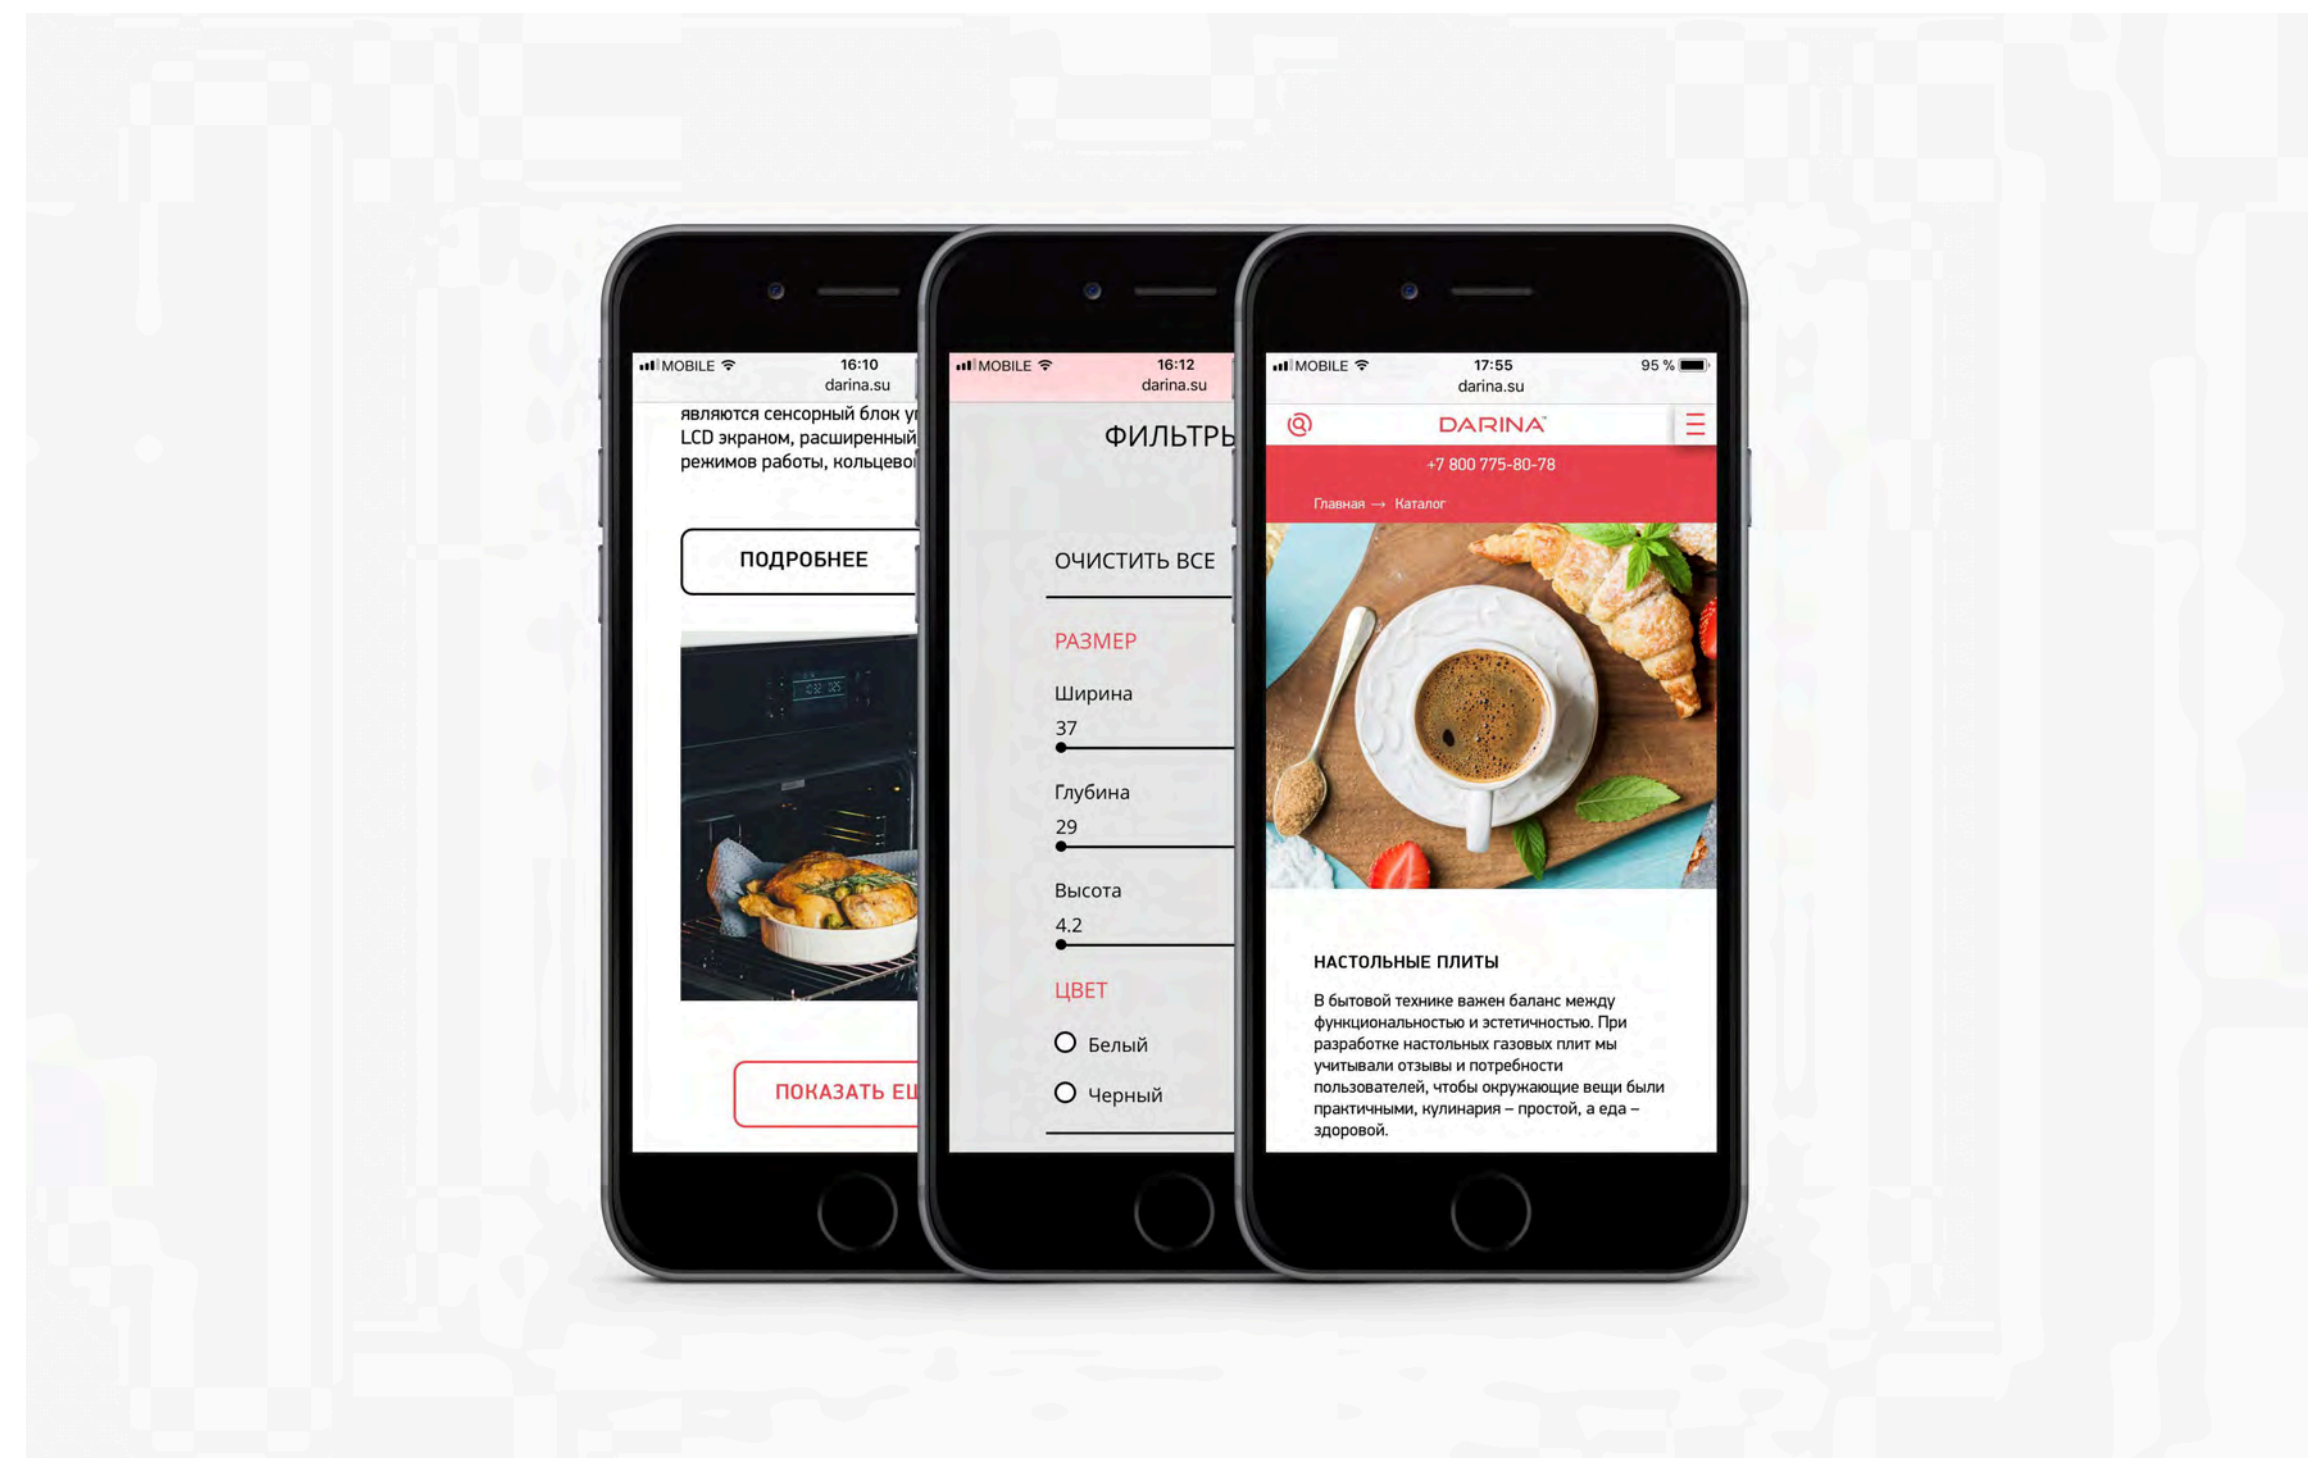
MOBILE 16:10
darina.su

являются сенсорный блок у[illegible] LCD экраном, расширенный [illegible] режимов работы, кольцево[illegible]

ПОДРОБНЕЕ

ПОКАЗАТЬ ЕЩ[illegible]

MOBILE 16:12
darina.su

ФИЛЬТР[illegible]

ОЧИСТИТЬ ВСЕ

РАЗМЕР

Ширина
37

Глубина
29

Высота
4.2

ЦВЕТ

Белый

Черный

MOBILE 17:55 95 %
darina.su

DARINA

+7 800 775-80-78

Главная → Каталог

НАСТОЛЬНЫЕ ПЛИТЫ

В бытовой технике важен баланс между функциональностью и эстетичностью. При разработке настольных газовых плит мы учитывали отзывы и потребности пользователей, чтобы окружающие вещи были практичными, кулинария – простой, а еда – здоровой.